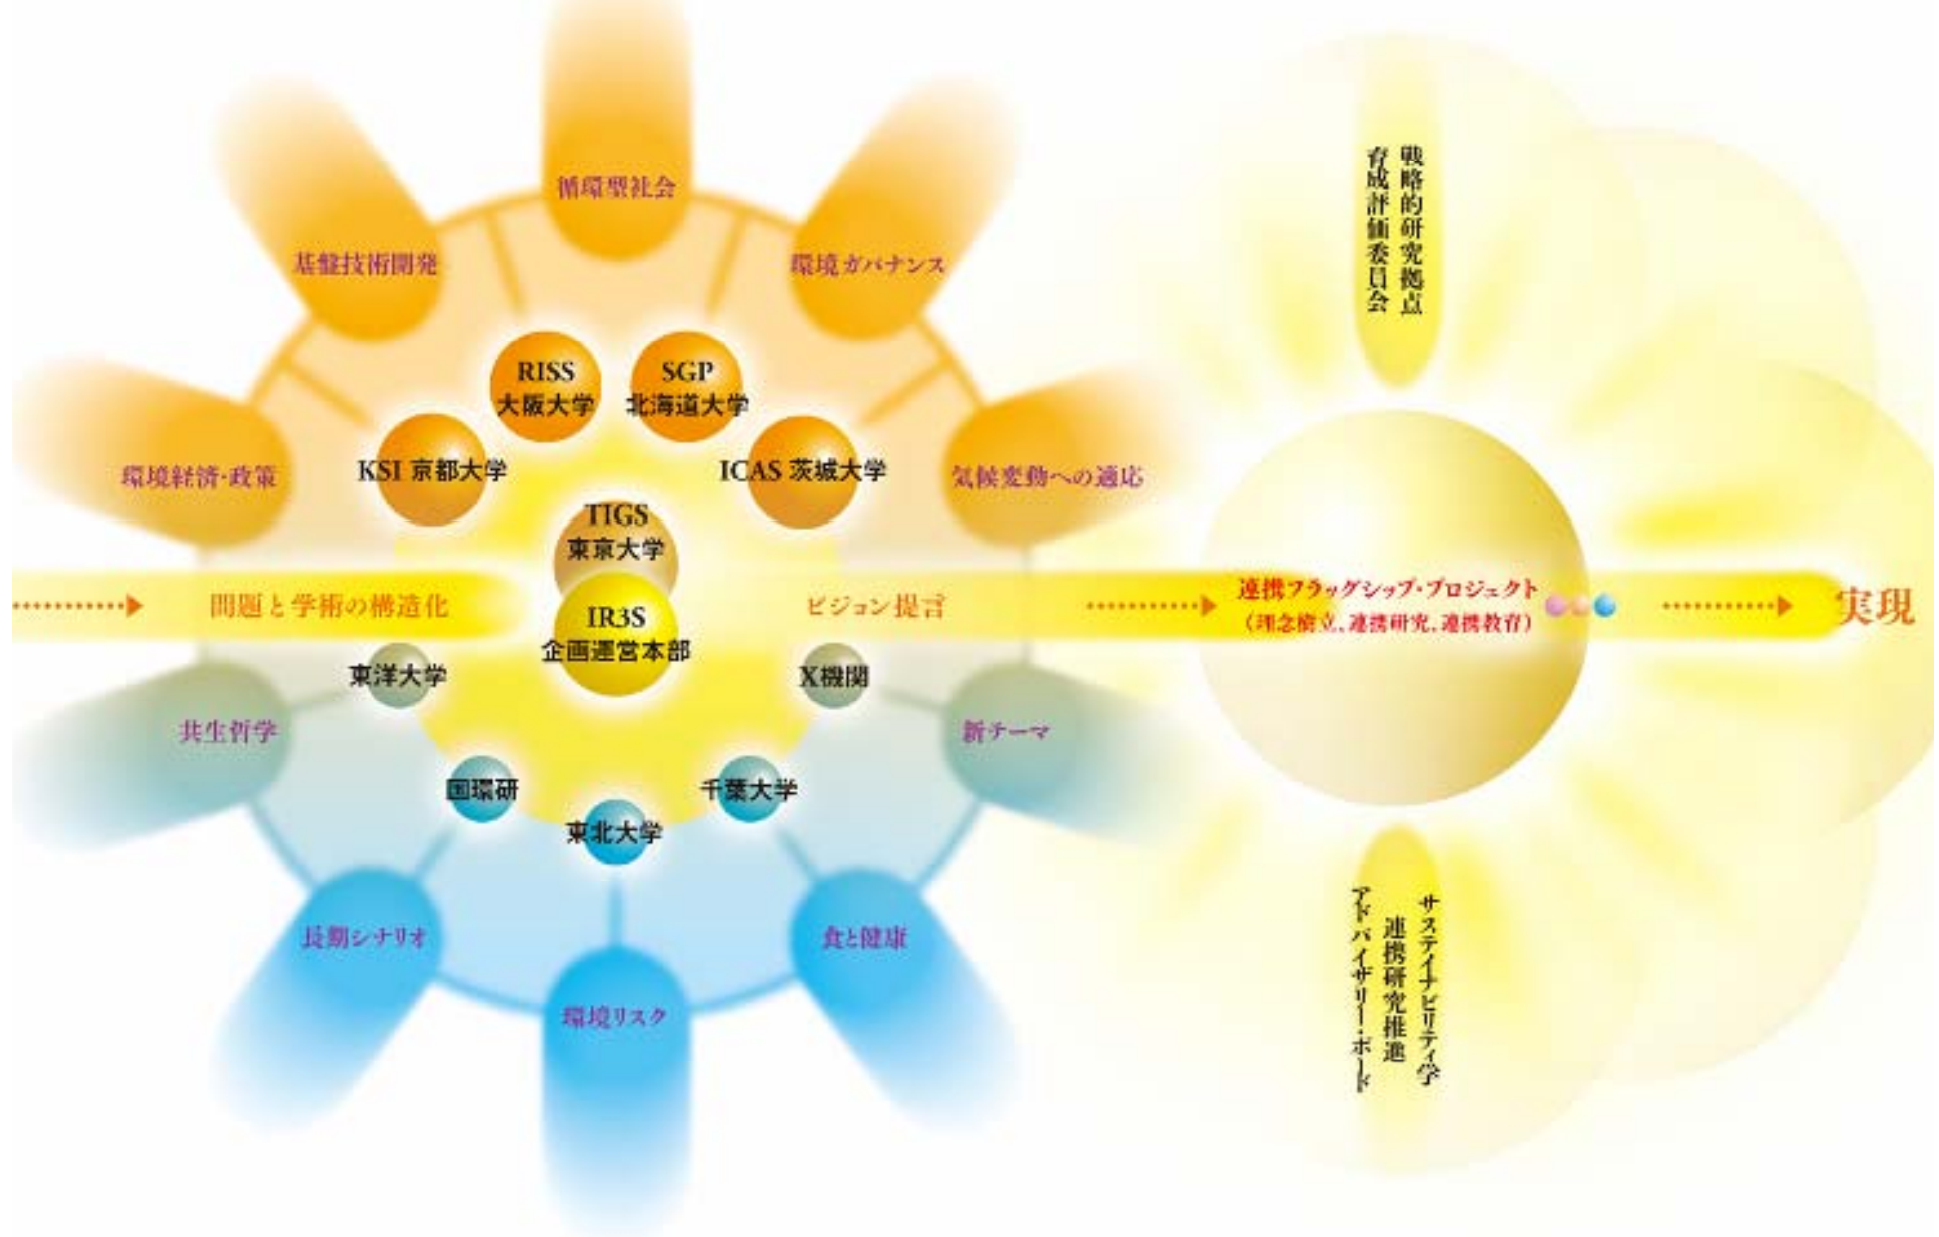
循環型社会

基盤技術開発

環境ガバナンス

戦略的研究拠点育成評価委員会

RISS 大阪大学

SGP 北海道大学

KSI 京都大学

ICAS 茨城大学

環境経済・政策

気候変動への適応

TIGS 東京大学

IR3S 企画運営本部

問題と学術の構造化

ビジョン提言

連携フラッグシップ・プロジェクト（理念構立、連携研究、連携教育）

実現

東洋大学

X機関

共生哲学

新テーマ

国環研

千葉大学

東北大学

長期シナリオ

食と健康

環境リスク

サステイナビリティ学連携研究推進アドバイザリー・ボード